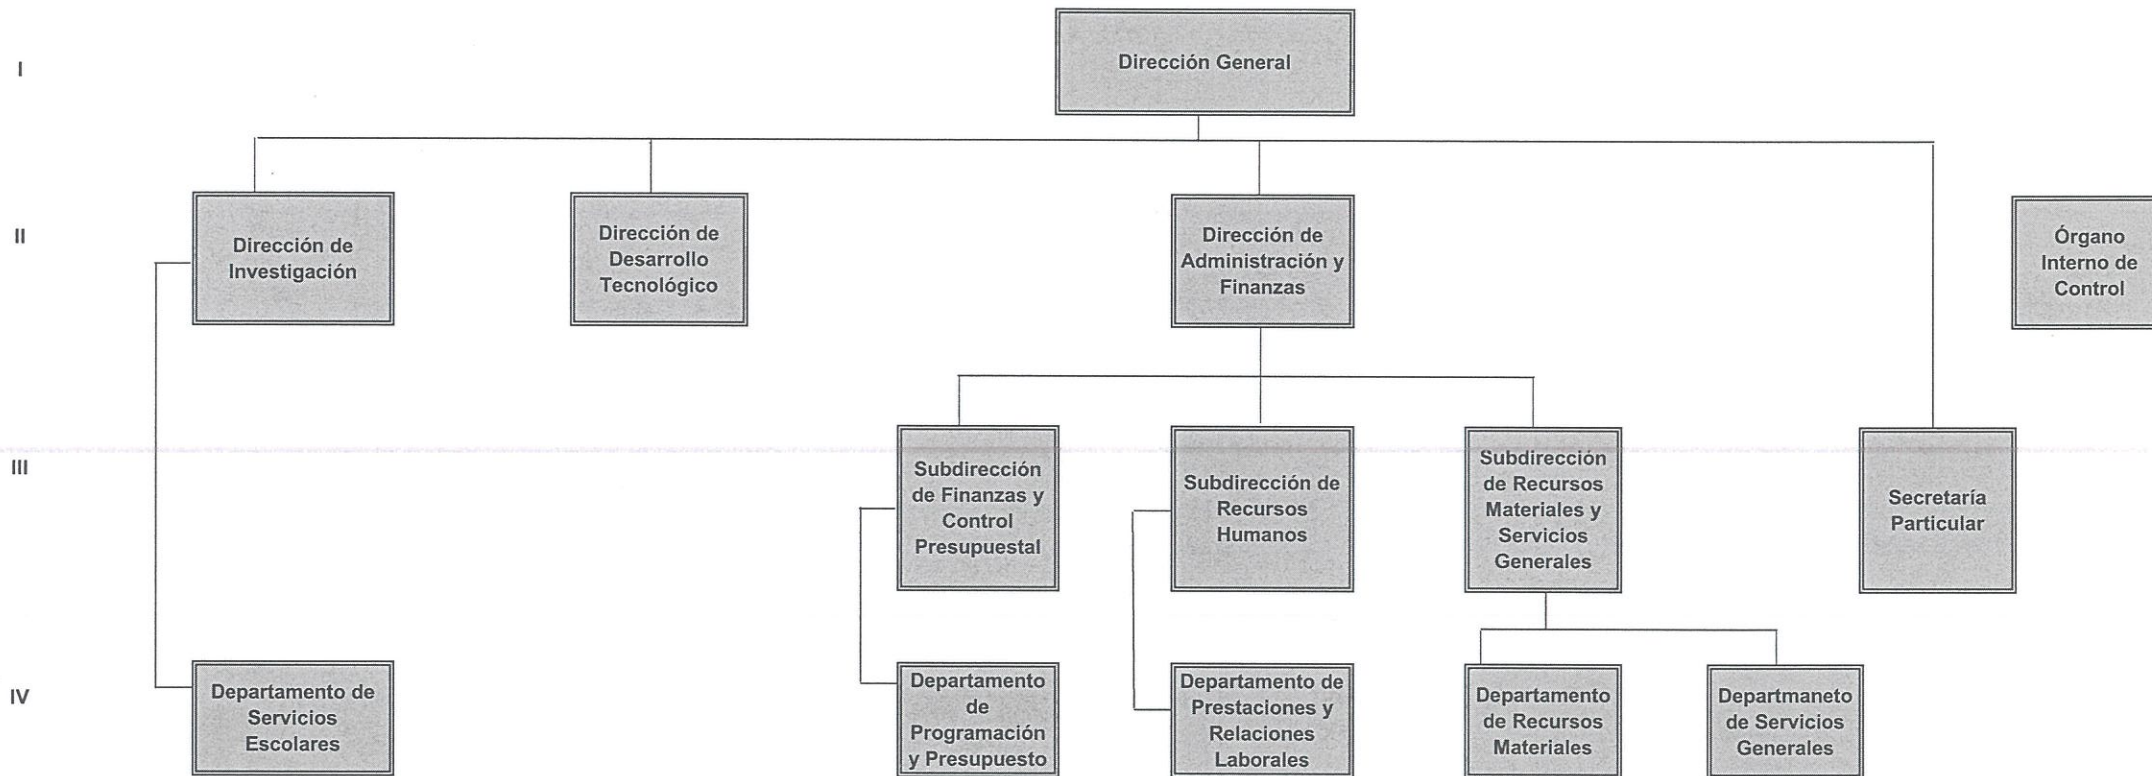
I

Dirección General

II

Dirección de Investigación

Dirección de Desarrollo Tecnológico

Dirección de Administración y Finanzas

Órgano Interno de Control

III

Subdirección de Finanzas y Control Presupuestal

Subdirección de Recursos Humanos

Subdirección de Recursos Materiales y Servicios Generales

Secretaría Particular

IV

Departamento de Servicios Escolares

Departamento de Programación y Presupuesto

Departamento de Prestaciones y Relaciones Laborales

Departamento de Recursos Materiales

Departmaneto de Servicios Generales